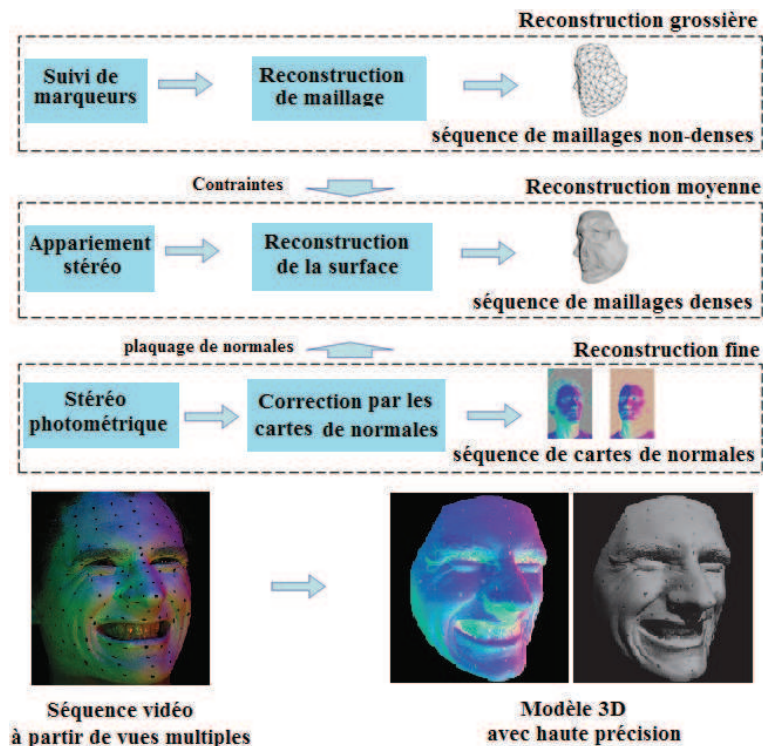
Reconstruction grossière

Suivi de marqueurs

Reconstruction de maillage

séquence de maillages non-denses

Contraintes

Reconstruction moyenne

Appariement stéréo

Reconstruction de la surface

séquence de maillages denses

plaquage de normales

Reconstruction fine

Stéréo photométrique

Correction par les cartes de normales

séquence de cartes de normales

Séquence vidéo
à partir de vues multiples

Modèle 3D
avec haute précision